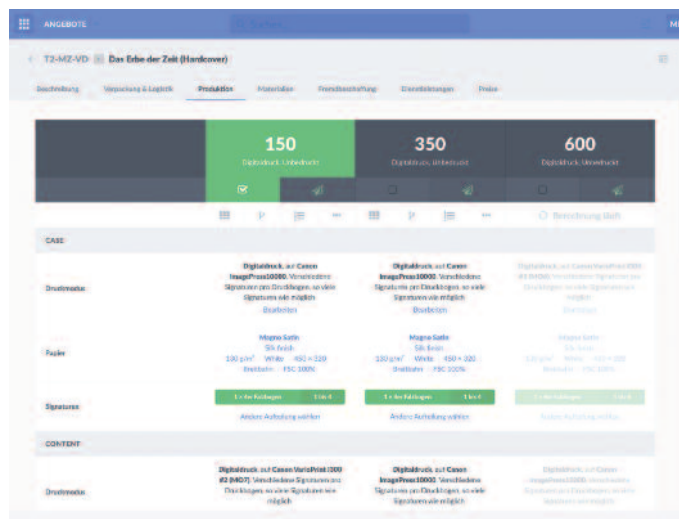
ANGEBOTE

T2-MZ-VD Das Erbe der Zeit (Hardcover)

Beschreibung Verpackung & Logistik Produktion Materialien Fremdbeschaffung Dienstleistungen Preise

| | 150 | 350 | 600 |
|---|---|---|---|
| | Digitaldruck, Unbedruckt | Digitaldruck, Unbedruckt | Digitaldruck, Unbedruckt |

Berechnung läuft

CASE

| | | | |
|---|---|---|---|
| Druckmodus | Digitaldruck, auf Canon ImagePress10000. Verschiedene Signaturen pro Druckbogen, so viele Signaturen wie möglich Bearbeiten | Digitaldruck, auf Canon ImagePress10000. Verschiedene Signaturen pro Druckbogen, so viele Signaturen wie möglich Bearbeiten | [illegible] |
| Papier | Magno Satin Silk finish 130 g/m² White 450 × 320 Breitbahn FSC 100% | Magno Satin Silk finish 130 g/m² White 450 × 320 Breitbahn FSC 100% | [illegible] |
| Signaturen | 1 × 4er Falzbogen 1 to 4 Andere Aufteilung wählen | 1 × 4er Falzbogen 1 to 4 Andere Aufteilung wählen | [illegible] |

CONTENT

| | | | |
|---|---|---|---|
| Druckmodus | Digitaldruck, auf Canon VarioPrint i300 #2 (MD7). Verschiedene Signaturen pro Druckbogen, so viele Signaturen wie möglich | Digitaldruck, auf Canon ImagePress10000. Verschiedene Signaturen pro Druckbogen, so viele Signaturen wie möglich | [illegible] |